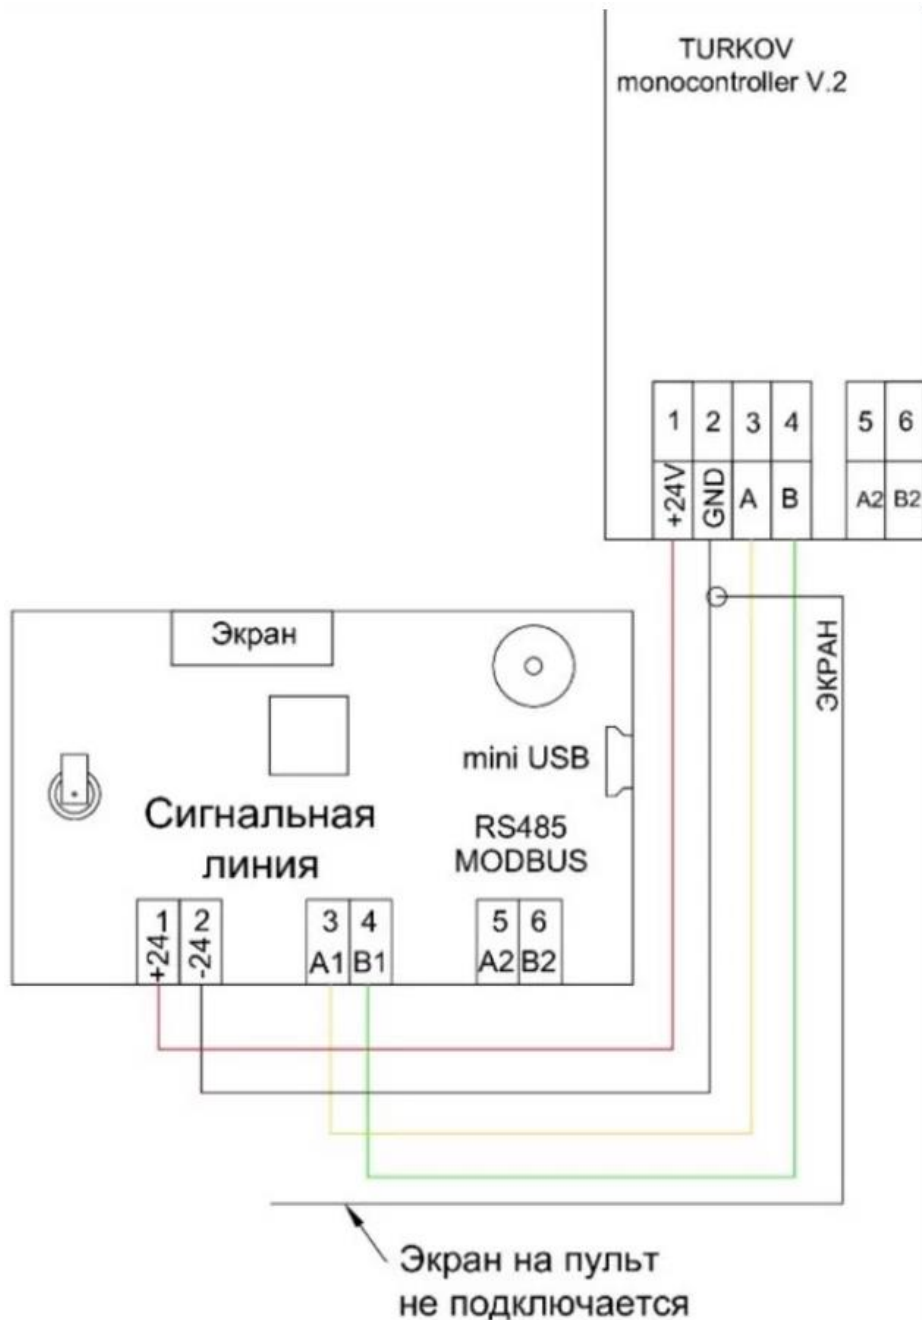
TURKOV
monocontroller V.2

| 1 | 2 | 3 | 4 |
|---|---|---|---|
| +24V | GND | A | B |

| 5 | 6 |
|---|---|
| A2 | B2 |

Экран

ЭКРАН

mini USB

Сигнальная линия

RS485 MODBUS

| 1 | 2 |
|---|---|
| +24 | -24 |

| 3 | 4 |
|---|---|
| A1 | B1 |

| 5 | 6 |
|---|---|
| A2 | B2 |

Экран на пульт не подключается